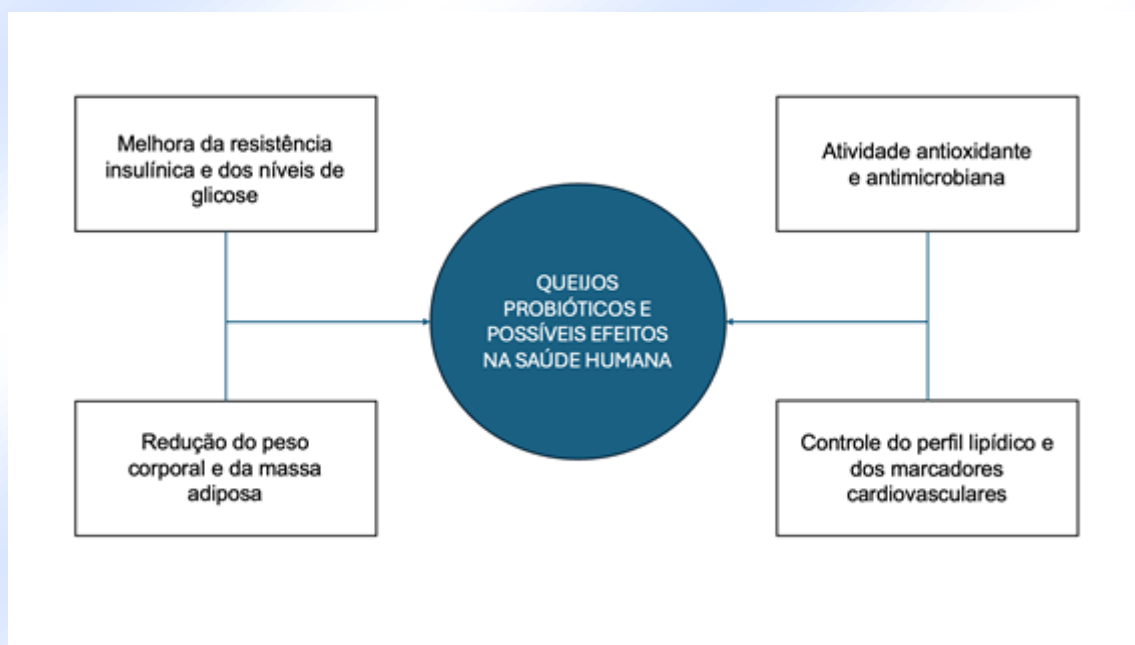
Melhora da resistência insulínica e dos níveis de glicose

Redução do peso corporal e da massa adiposa

QUEIJOS PROBIÓTICOS E POSSÍVEIS EFEITOS NA SAÚDE HUMANA

Atividade antioxidante e antimicrobiana

Controle do perfil lipídico e dos marcadores cardiovasculares